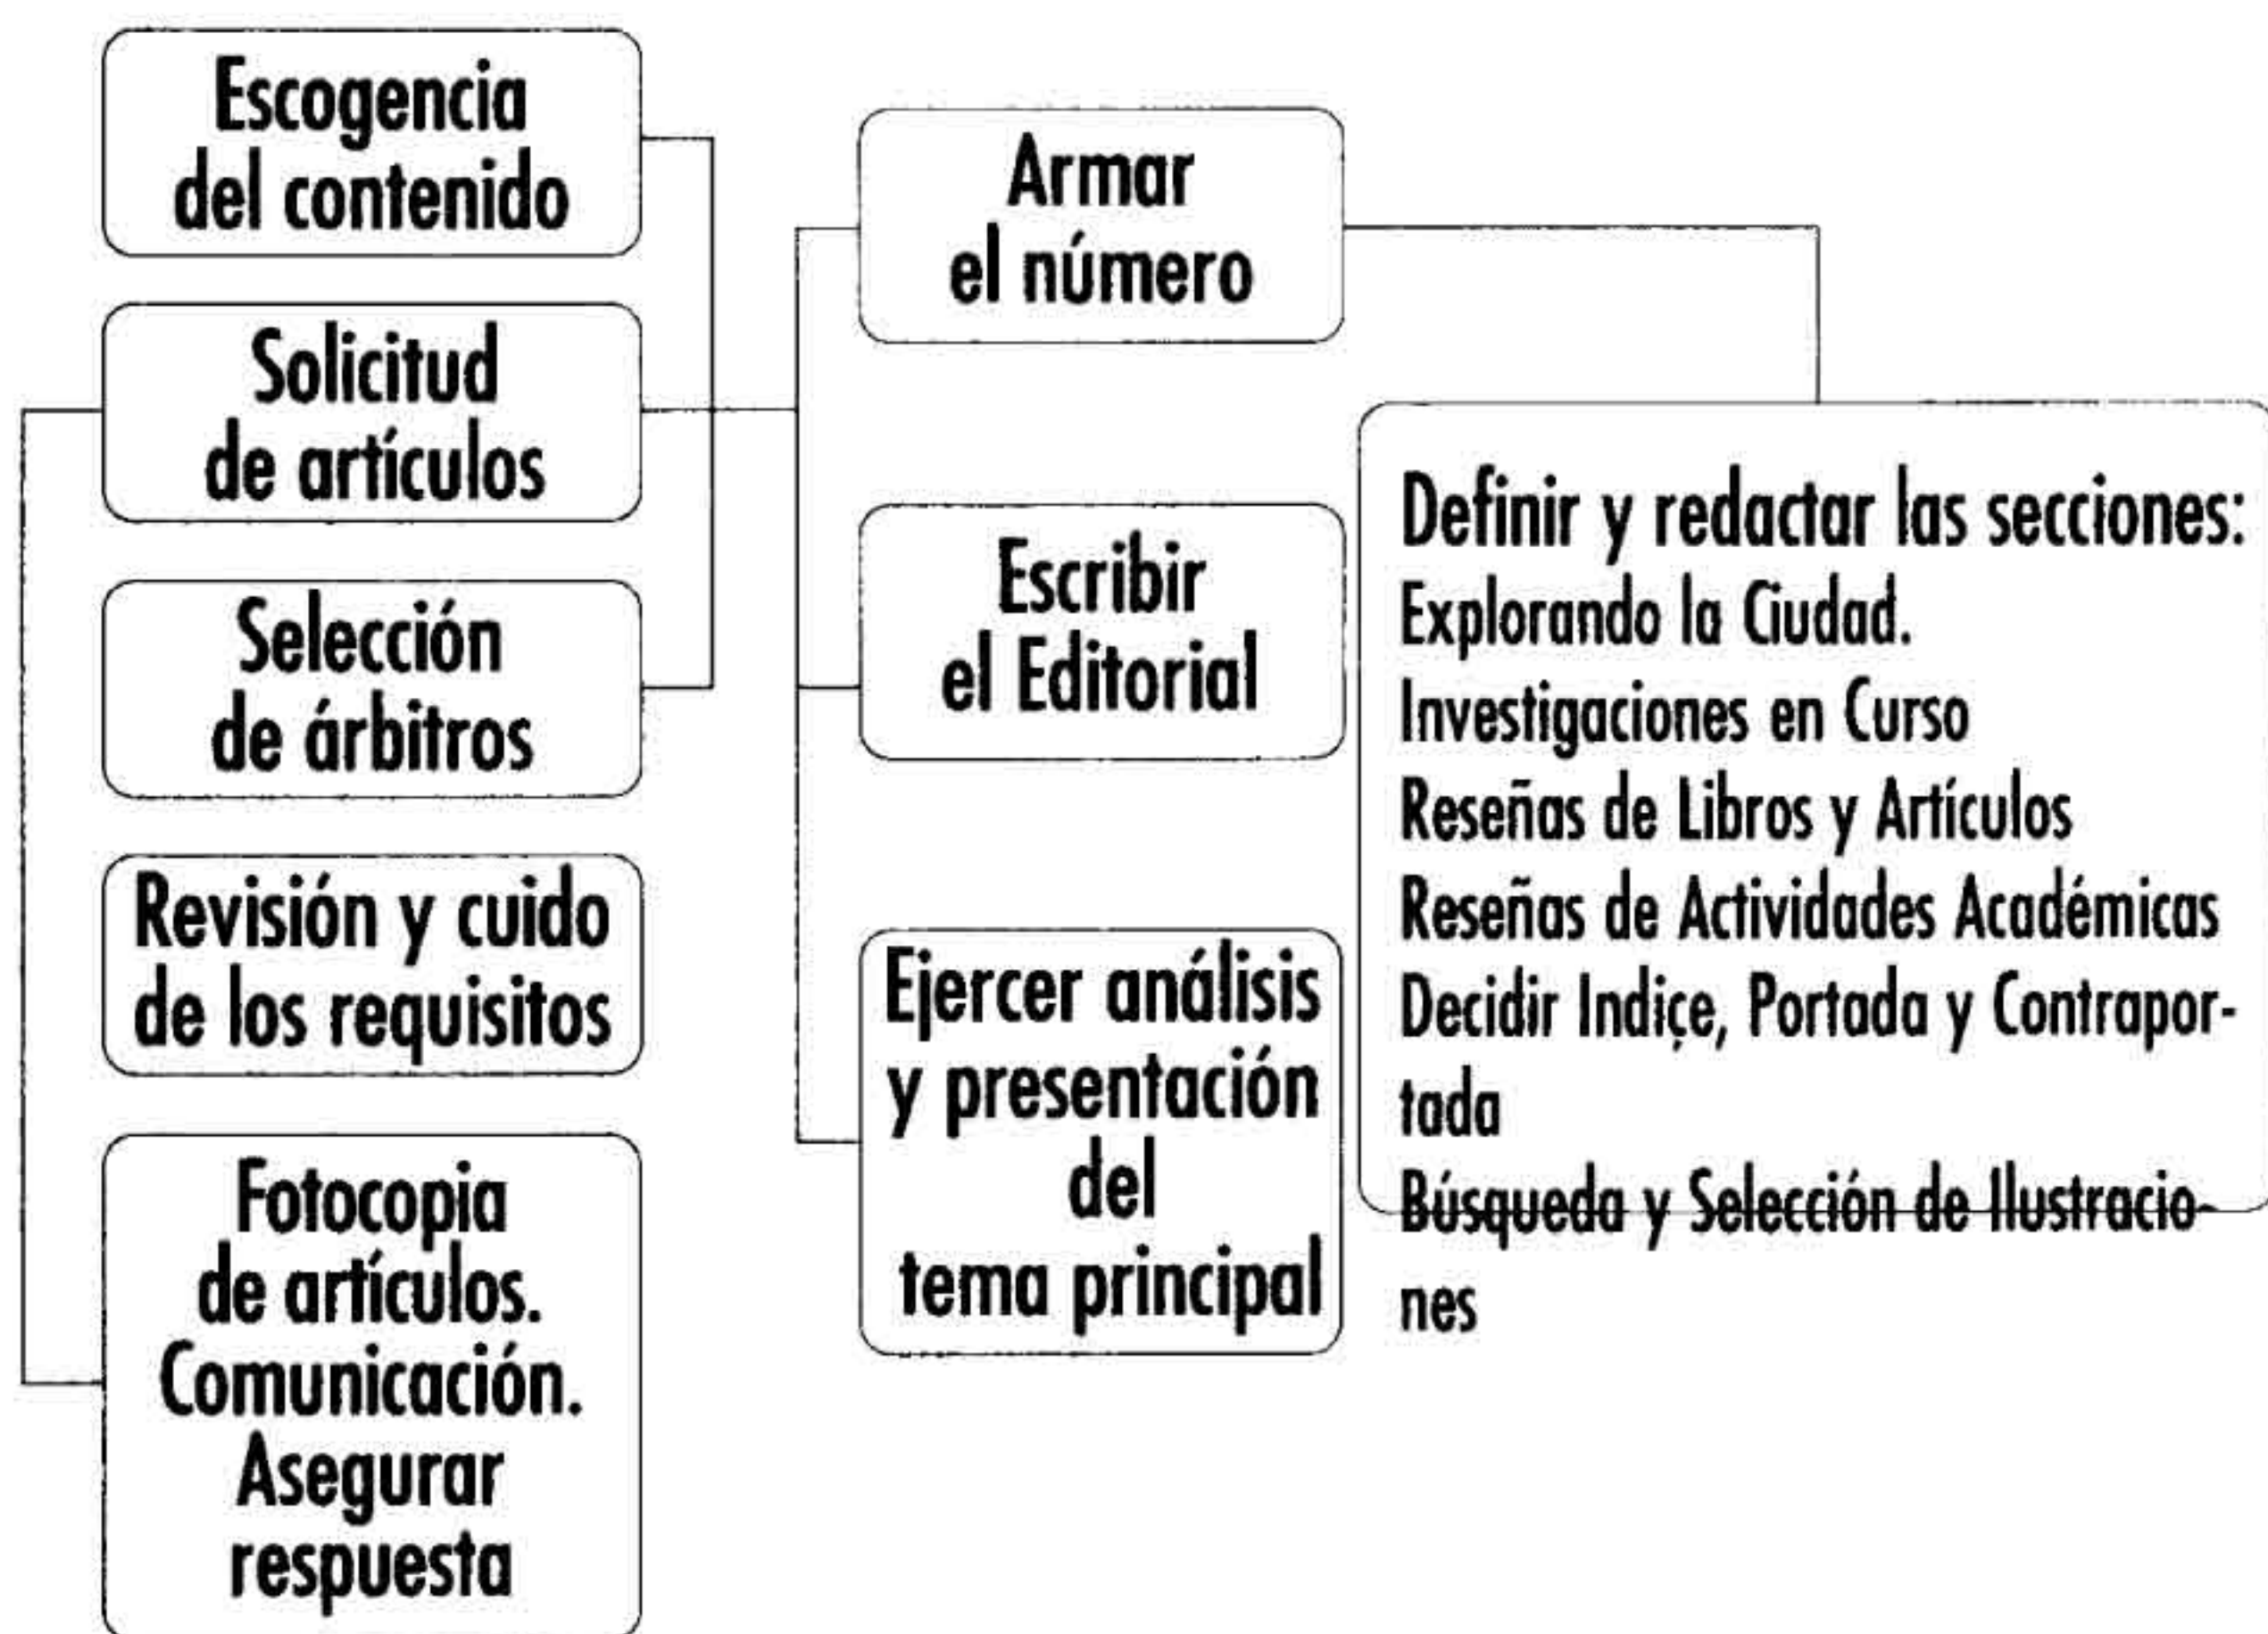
Escogencia del contenido

Solicitud de artículos

Selección de árbitros

Revisión y cuido de los requisitos

Fotocopia de artículos. Comunicación. Asegurar respuesta

Armar el número

Escribir el Editorial

Ejercer análisis y presentación del tema principal

Definir y redactar las secciones:
Explorando la Ciudad.
Investigaciones en Curso
Reseñas de Libros y Artículos
Reseñas de Actividades Académicas
Decidir Indice, Portada y Contraportada
Búsqueda y Selección de Ilustraciones